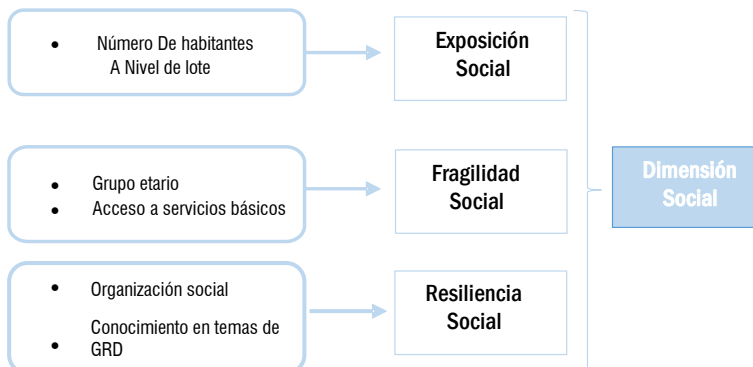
- Número De habitantes A Nivel de lote

Exposición Social

- Grupo etario
- Acceso a servicios básicos

Fragilidad Social

- Organización social
- Conocimiento en temas de GRD

Resiliencia Social

Dimensión Social